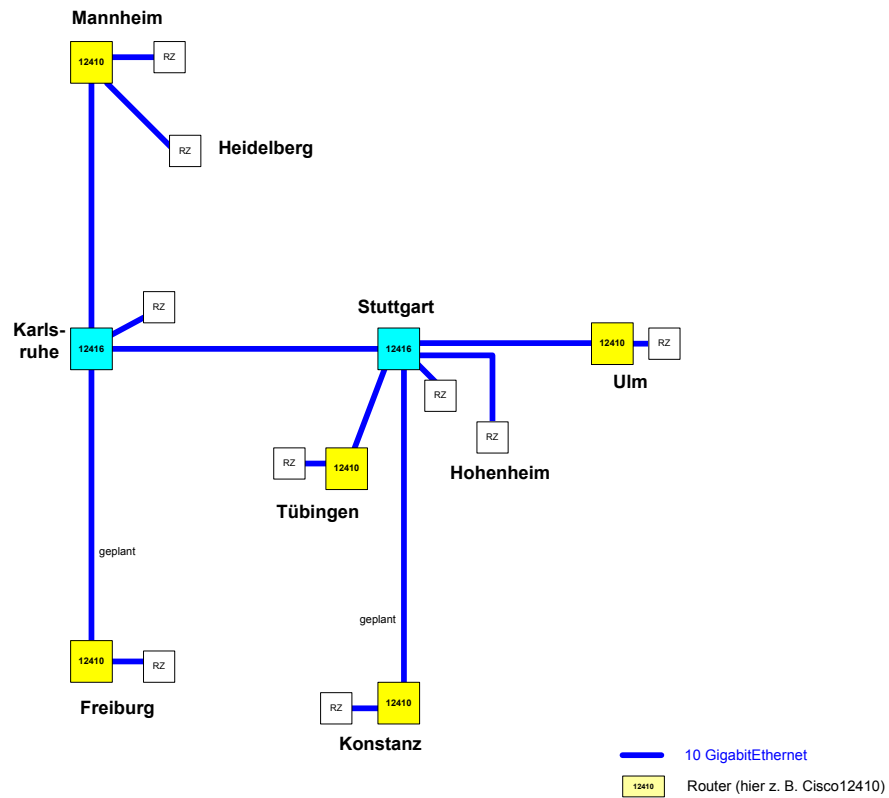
Mannheim
12410
RZ
RZ
Heidelberg

RZ
Karlsruhe
12416

Stuttgart
12416

12410
RZ
Ulm

RZ
RZ
Hohenheim

RZ
12410
Tübingen

geplant

12410
RZ
Freiburg

geplant

RZ
12410
Konstanz

10 GigabitEthernet
12410
Router (hier z. B. Cisco12410)